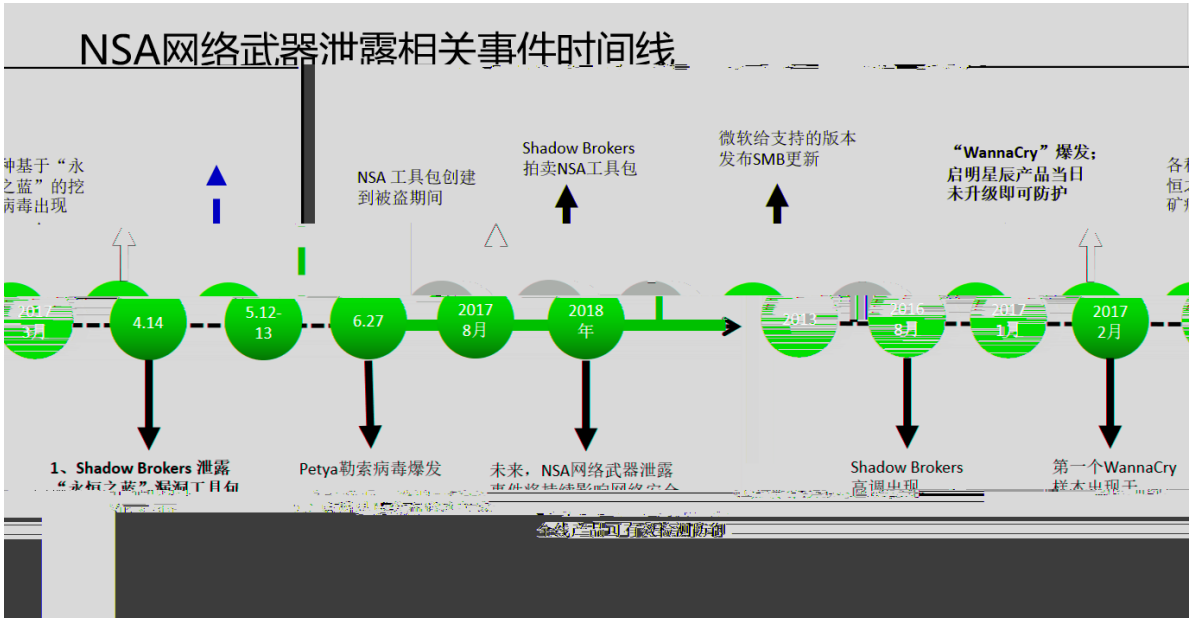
NSA网络武器泄露相关事件时间线

种基于“永之蓝”的挖病毒出现

NSA 工具包创建到被盗期间

Shadow Brokers 拍卖NSA工具包

微软给支持的版本发布SMB更新

“WannaCry”爆发；启明星辰产品当日未升级即可防护

各恒矿

2017 3月

4.14

5.12-13

6.27

2017 8月

2018 年

2013

2016 8月

2017 1月

2017 2月

1、Shadow Brokers 泄露“永恒之蓝”漏洞工具包

Petya勒索病毒爆发

未来，NSA网络武器泄露事件将持续影响网络安全

Shadow Brokers 高调出现

第一个WannaCry 样本出现于

全线产品可有效检测防御